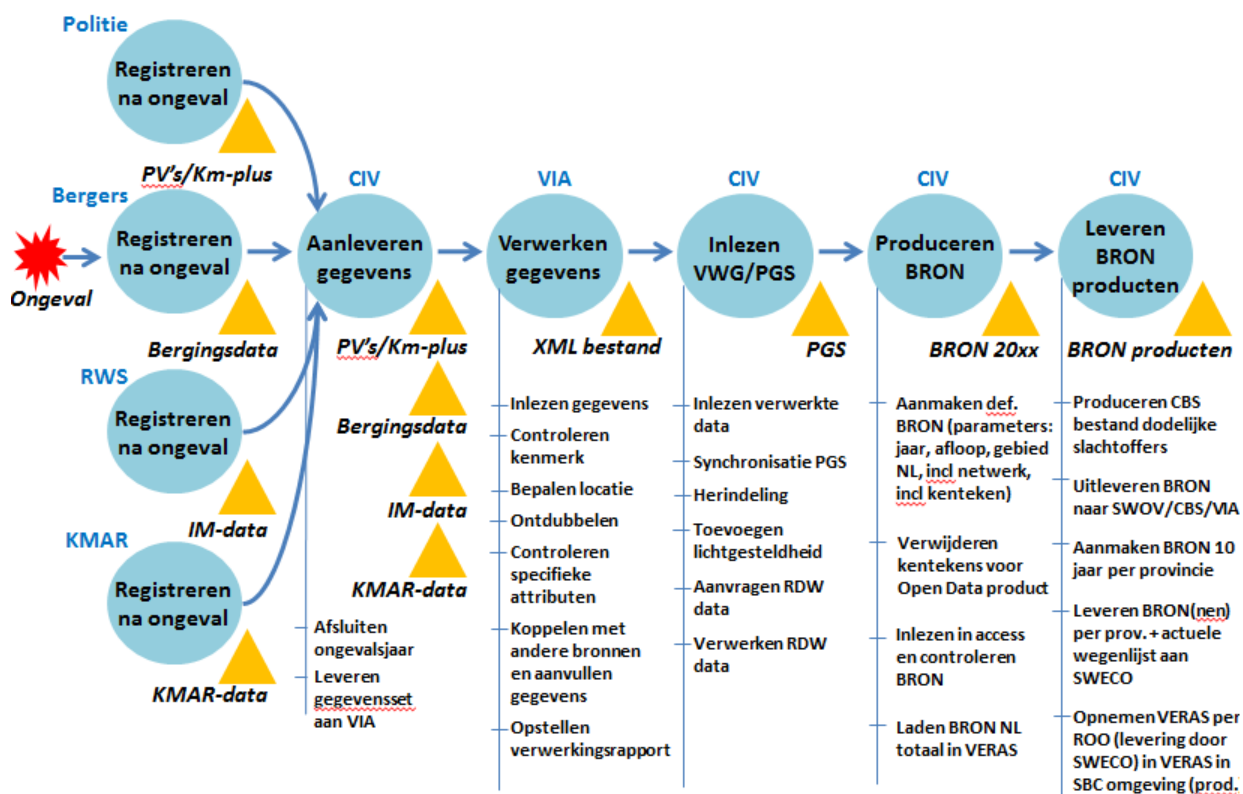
Politie
Registreren na ongeval
PV's/Km-plus

Bergers
Registreren na ongeval
Ongeval
Bergingsdata

RWS
Registreren na ongeval
IM-data

KMAR
Registreren na ongeval
KMAR-data

CIV
Aanleveren gegevens
PV's/Km-plus
Bergingsdata
IM-data
KMAR-data
Afsluiten ongevalsjaar
Leveren gegevensset aan VIA

VIA
Verwerken gegevens
XML bestand
Inlezen gegevens
Controleren kenmerk
Bepalen locatie
Ontdubbelen
Controleren specifieke attributen
Koppelen met andere bronnen en aanvullen gegevens
Opstellen verwerkingsrapport

CIV
Inlezen VWG/PGS
PGS
Inlezen verwerkte data
Synchronisatie PGS
Herindeling
Toevoegen lichtgesteldheid
Aanvragen RDW data
Verwerken RDW data

CIV
Produceren BRON
BRON 20xx
Aanmaken def. BRON (parameters: jaar, afloop, gebied NL, incl netwerk, incl kenteken)
Verwijderen kentekens voor Open Data product
Inlezen in access en controleren BRON
Laden BRON NL totaal in VERAS

CIV
Leveren BRON producten
BRON producten
Produceren CBS bestand dodelijke slachtoffers
Uitleveren BRON naar SWOV/CBS/VIA
Aanmaken BRON 10 jaar per provincie
Leveren BRON(nen) per prov. + actuele wegenlijst aan SWECO
Opnemen VERAS per ROO (levering door SWECO) in VERAS in SBC omgeving (prod.